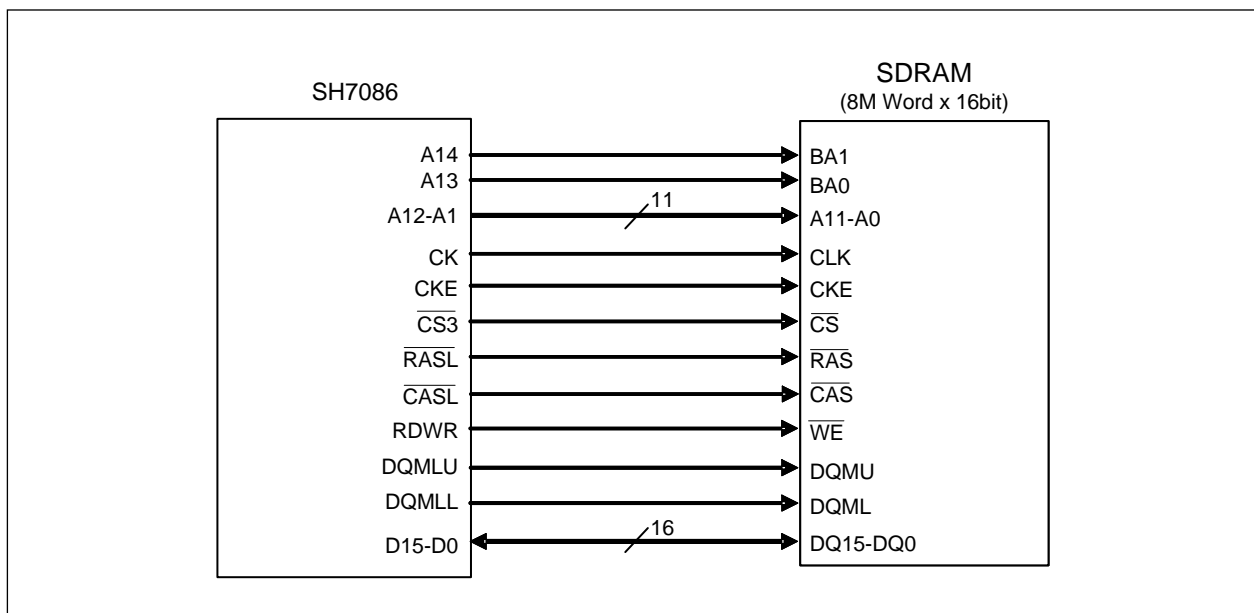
SH7086

SDRAM
(8M Word x 16bit)

A14
A13
A12-A1
CK
CKE
$\overline{CS3}$
$\overline{RASL}$
$\overline{CASL}$
RDWR
DQMLU
DQMLL
D15-D0

11
16

BA1
BA0
A11-A0
CLK
CKE
$\overline{CS}$
$\overline{RAS}$
$\overline{CAS}$
$\overline{WE}$
DQMU
DQML
DQ15-DQ0